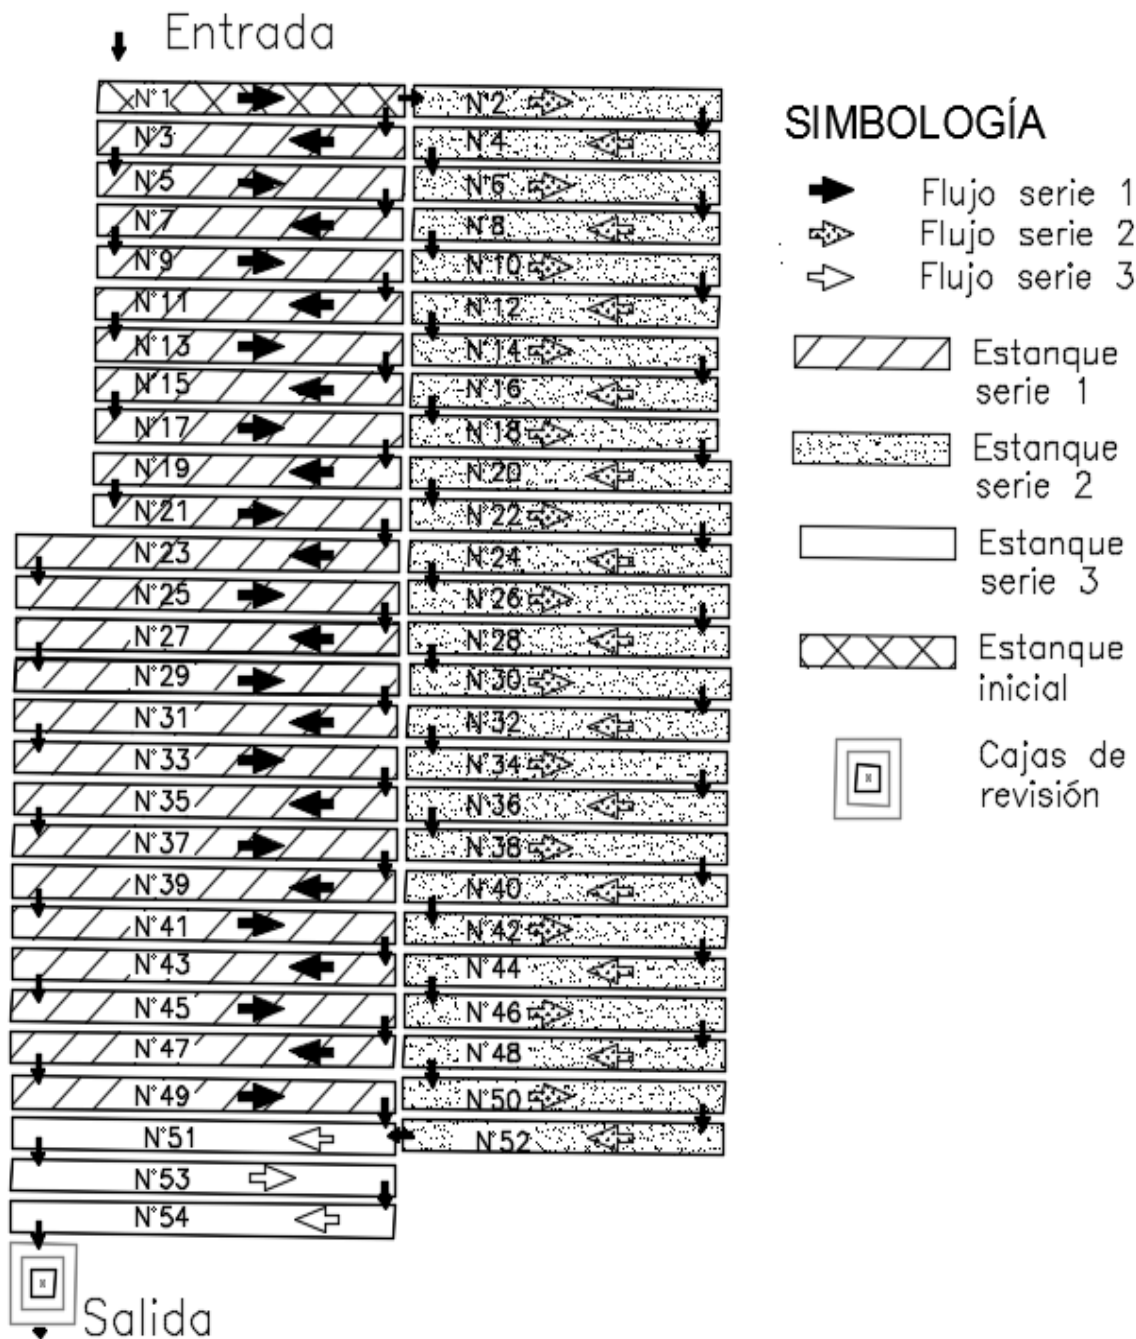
Entrada

N°1 N°2
N°3 N°4
N°5 N°6
N°7 N°8
N°9 N°10
N°11 N°12
N°13 N°14
N°15 N°16
N°17 N°18
N°19 N°20
N°21 N°22
N°23 N°24
N°25 N°26
N°27 N°28
N°29 N°30
N°31 N°32
N°33 N°34
N°35 N°36
N°37 N°38
N°39 N°40
N°41 N°42
N°43 N°44
N°45 N°46
N°47 N°48
N°49 N°50
N°51 N°52
N°53
N°54

Salida

SIMBOLOGÍA
Flujo serie 1
Flujo serie 2
Flujo serie 3
Estanque serie 1
Estanque serie 2
Estanque serie 3
Estanque inicial
Cajas de revisión